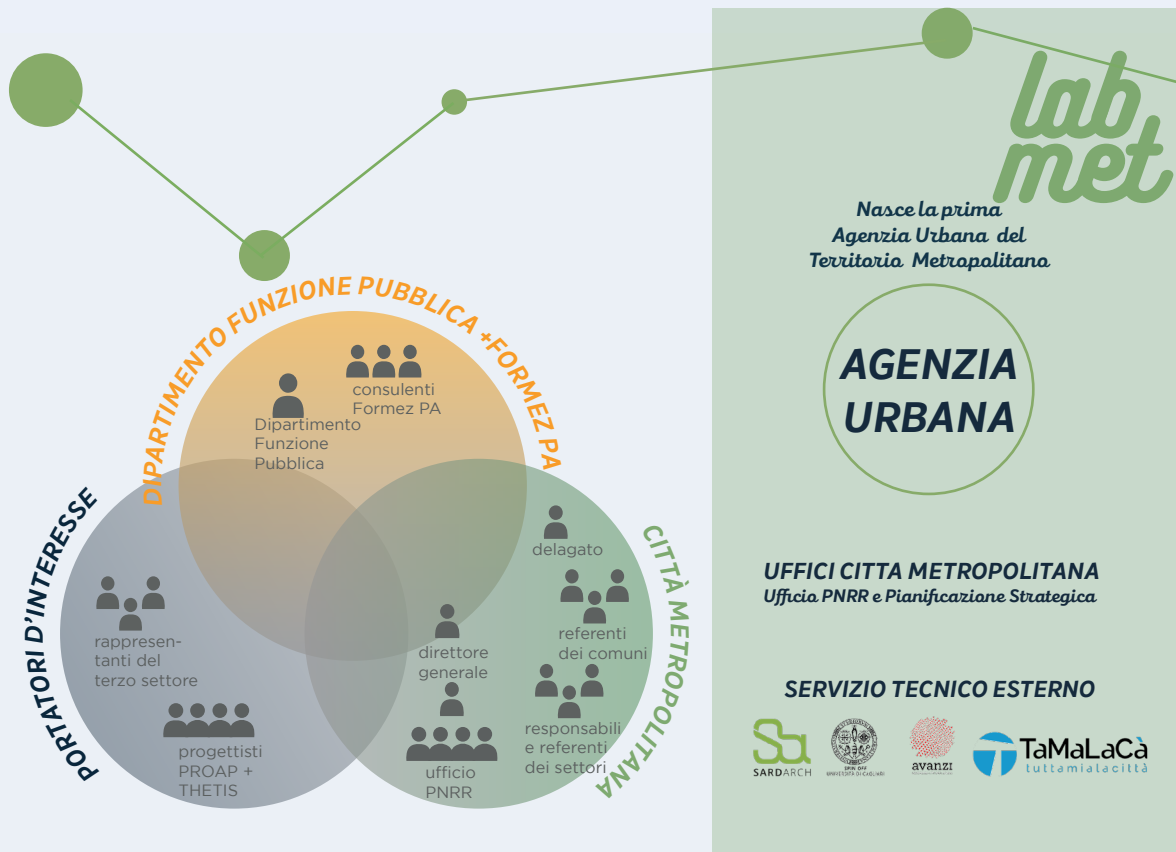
lab met

Nasce la prima Agenzia Urbana del Territorio Metropolitano

AGENZIA URBANA

DIPARTIMENTO FUNZIONE PUBBLICA +FORMEZ PA

consulenti Formez PA

Dipartimento Funzione Pubblica

PORTATORI D'INTERESSE

rappresentanti del terzo settore

progettisti PROAP + THETIS

CITTÀ METROPOLITANA

delagato

referenti dei comuni

direttore generale

responsabili e referenti dei settori

ufficio PNRR

UFFICI CITTA METROPOLITANA
Ufficio PNRR e Pianificazione Strategica

SERVIZIO TECNICO ESTERNO

SARDARCH

SPIN OFF UNIVERSITÀ DI CAGLIARI

avanzi

TaMaLaCà tuttamialacittà